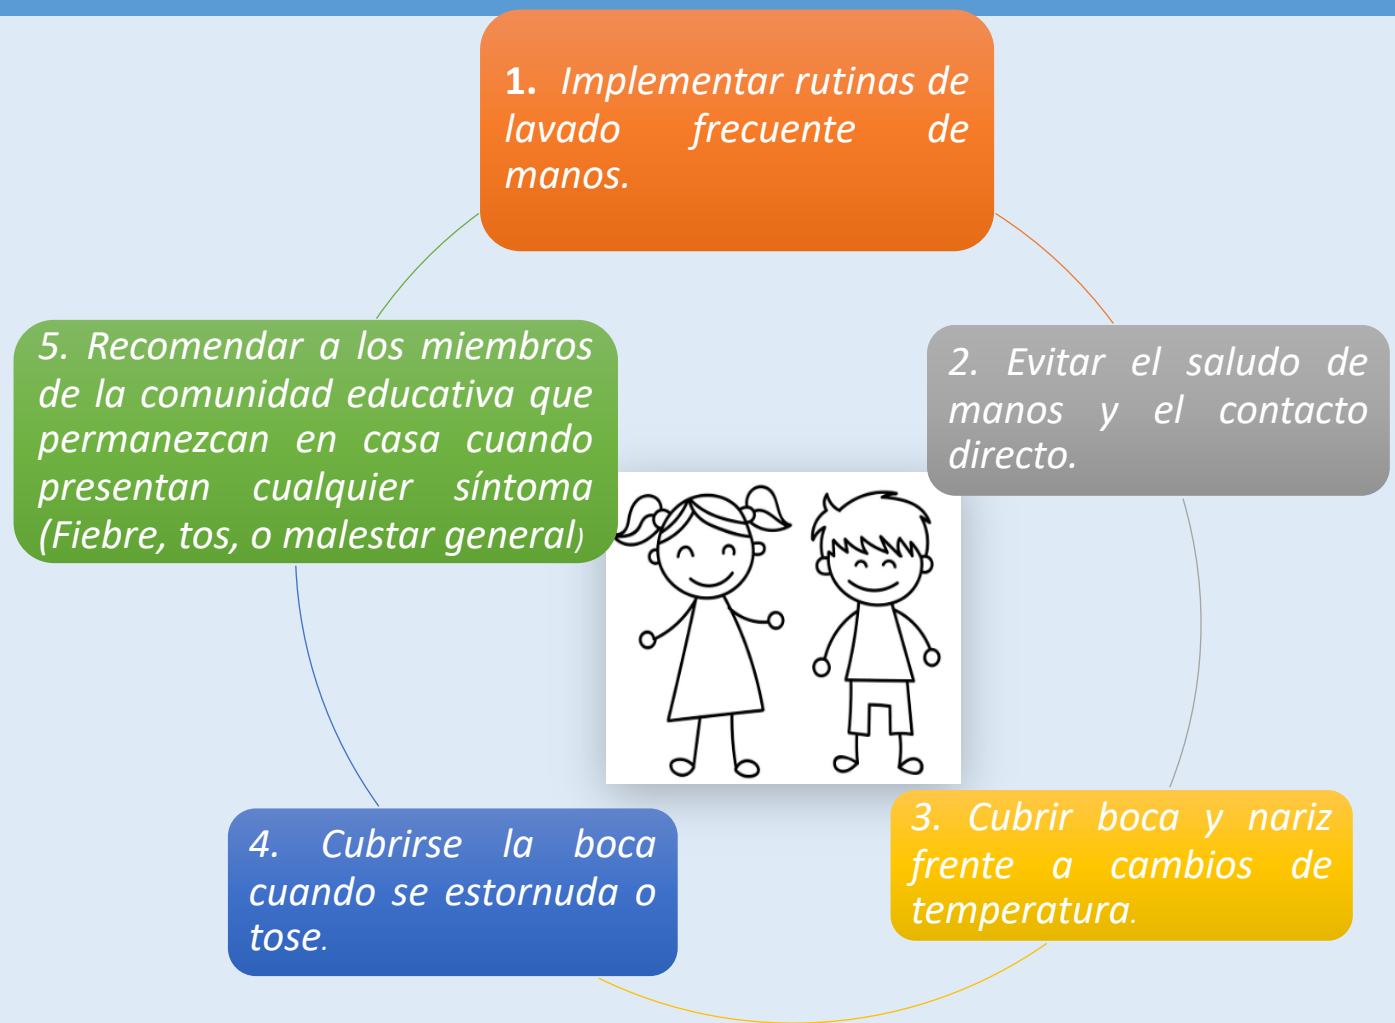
1. Implementar rutinas de lavado frecuente de manos.

2. Evitar el saludo de manos y el contacto directo.

3. Cubrir boca y nariz frente a cambios de temperatura.

4. Cubrirse la boca cuando se estornuda o tose.

5. Recomendar a los miembros de la comunidad educativa que permanezcan en casa cuando presentan cualquier síntoma (Fiebre, tos, o malestar general)